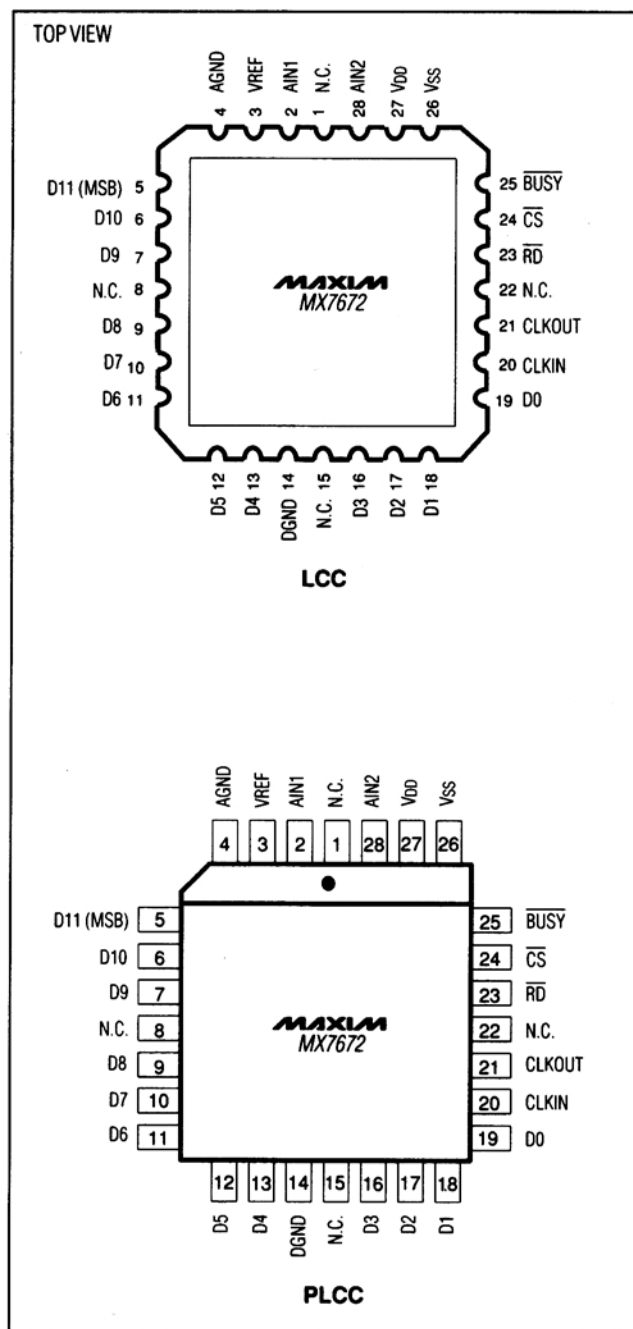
TOP VIEW

AGND 4
VREF 3
AIN1 2
N.C. 1
AIN2 28
VDD 27
VSS 26

D11 (MSB) 5
D10 6
D9 7
N.C. 8
D8 9
D7 10
D6 11

25 $\overline{BUSY}$
24 $\overline{CS}$
23 $\overline{RD}$
22 N.C.
21 CLKOUT
20 CLKIN
19 D0

MAXIM
MX7672

D5 12
D4 13
DGND 14
N.C. 15
D3 16
D2 17
D1 18

LCC

AGND
VREF
AIN1
N.C.
AIN2
VDD
VSS
4 3 2 1 28 27 26

D11 (MSB) 5
D10 6
D9 7
N.C. 8
D8 9
D7 10
D6 11

25 $\overline{BUSY}$
24 $\overline{CS}$
23 $\overline{RD}$
22 N.C.
21 CLKOUT
20 CLKIN
19 D0

MAXIM
MX7672

12 13 14 15 16 17 18
D5
D4
DGND
N.C.
D3
D2
D1

PLCC